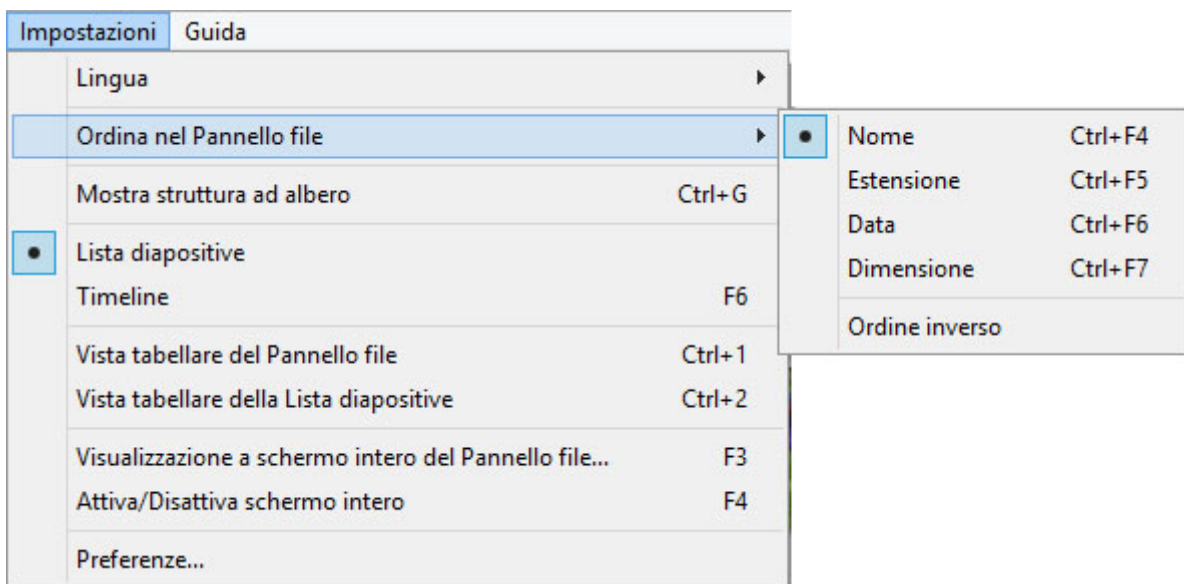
Impostazioni Guida

Lingua
Ordina nel Pannello file
Mostra struttura ad albero Ctrl+G
Lista diapositive
Timeline F6
Vista tabellare del Pannello file Ctrl+1
Vista tabellare della Lista diapositive Ctrl+2
Visualizzazione a schermo intero del Pannello file... F3
Attiva/Disattiva schermo intero F4
Preferenze...

Nome Ctrl+F4
Estensione Ctrl+F5
Data Ctrl+F6
Dimensione Ctrl+F7
Ordine inverso